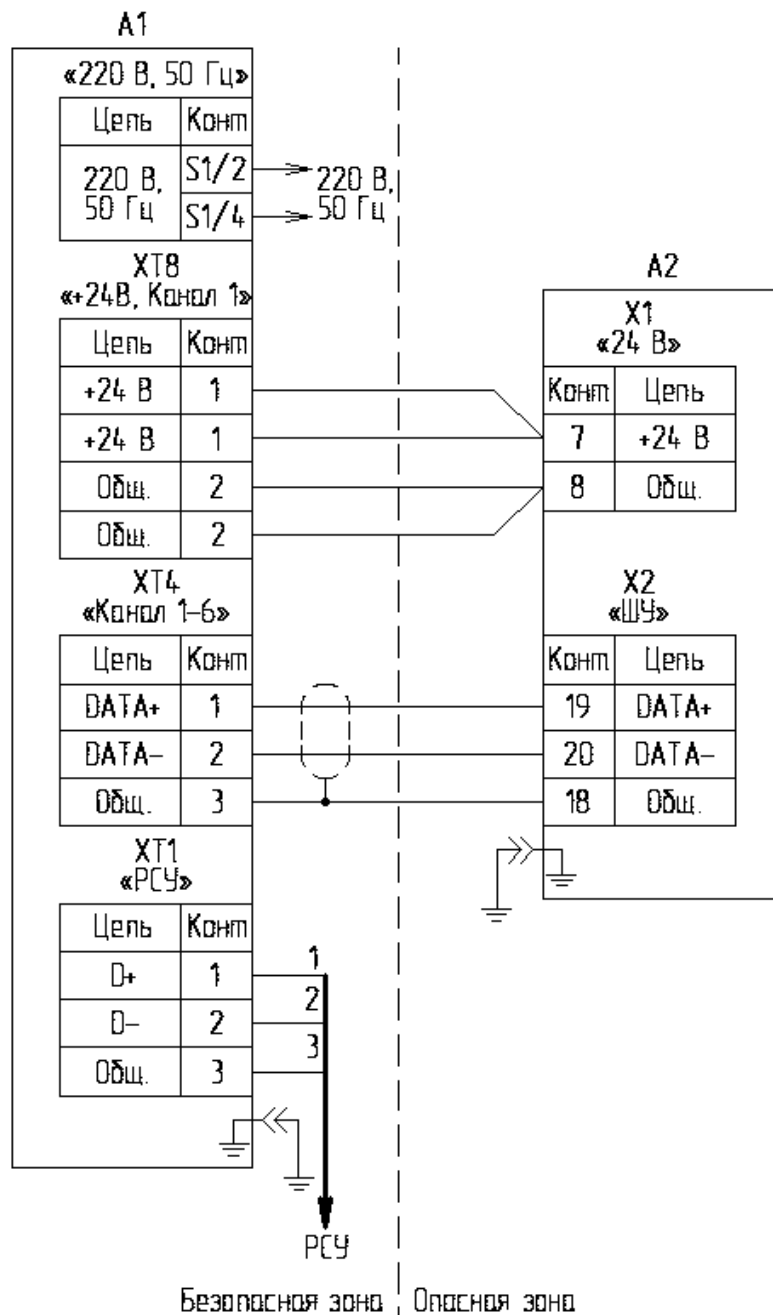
A1

«220 В, 50 Гц»

| Цепь | Конт |
|---|---|
| 220 В, 50 Гц | S1/2 |
| | S1/4 |

220 В, 50 Гц

XT8
«+24В, Канал 1»

| Цепь | Конт |
|---|---|
| +24 В | 1 |
| +24 В | 1 |
| Общ. | 2 |
| Общ. | 2 |

XT4
«Канал 1–6»

| Цепь | Конт |
|---|---|
| DATA+ | 1 |
| DATA– | 2 |
| Общ. | 3 |

XT1
«РСУ»

| Цепь | Конт |
|---|---|
| D+ | 1 |
| D– | 2 |
| Общ. | 3 |

1
2
3

РСУ

A2

X1
«24 В»

| Конт | Цепь |
|---|---|
| 7 | +24 В |
| 8 | Общ. |

X2
«ШУ»

| Конт | Цепь |
|---|---|
| 19 | DATA+ |
| 20 | DATA– |
| 18 | Общ. |

Безопасная зона Опасная зона